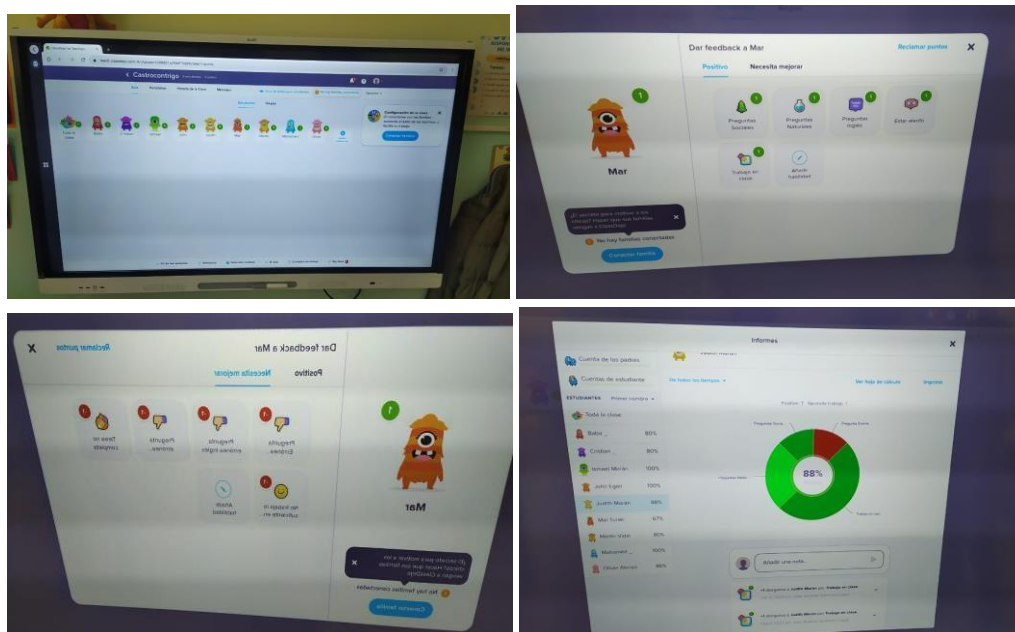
Castrocontrigo

Dar feedback a Mar

Reclamar puntos

Positivo

Necesita mejorar

Preguntas Sociales

Preguntas Naturales

Preguntas Inglés

Este-okoth

Trabajo en clase

Añadir habilidad

Mar

No hay familias conectadas

Conectar familia

Dar feedback a Mar

Reclamar puntos

Positivo

Necesita mejorar

Pregunta Errónea

Pregunta errónea inglés

Pregunta errónea

Tarea no completa

No trabaja ni suficiente en...

Añadir habilidad

Mar

No hay familias conectadas

Conectar familia

Informes

Cuenta de los padres

Cuentas de estudiante

Ver hoja de cálculo

Imprimir

ESTUDIANTES

Toda la clase

| | |
|---|---|
| Bablu | 80% |
| Cristian | 80% |
| Ismael Morán | 100% |
| John Ugan | 100% |
| Judith Morán | 88% |
| Mar Turiel | 67% |
| Martín Vidal | 80% |
| Mohamed | 100% |
| Oliver Benzal | 86% |

Positivo · Necesita trabajo

88%

Añadir una nota...